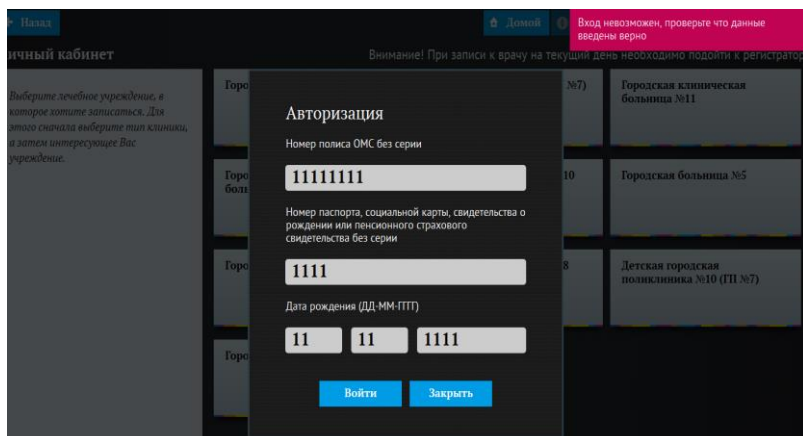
Назад

Домой

Вход невозможен, проверьте что данные введены верно

ичный кабинет

Внимание! При записи к врачу на текущий день необходимо подойти к регистрату

Выберите лечебное учреждение, в которое хотите записаться. Для этого сначала выберите тип клиники, а затем интересующее Вас учреждение.

Горо

№7)

Городская клиническая больница №11

Горо боль

10

Городская больница №5

Горо

8

Детская городская поликлиника №10 (ГП №7)

Горо

Авторизация

Номер полиса ОМС без серии

11111111

Номер паспорта, социальной карты, свидетельства о рождении или пенсионного страхового свидетельства без серии

1111

Дата рождения (ДД-ММ-ГГГГ)

11

11

1111

Войти

Закрыть